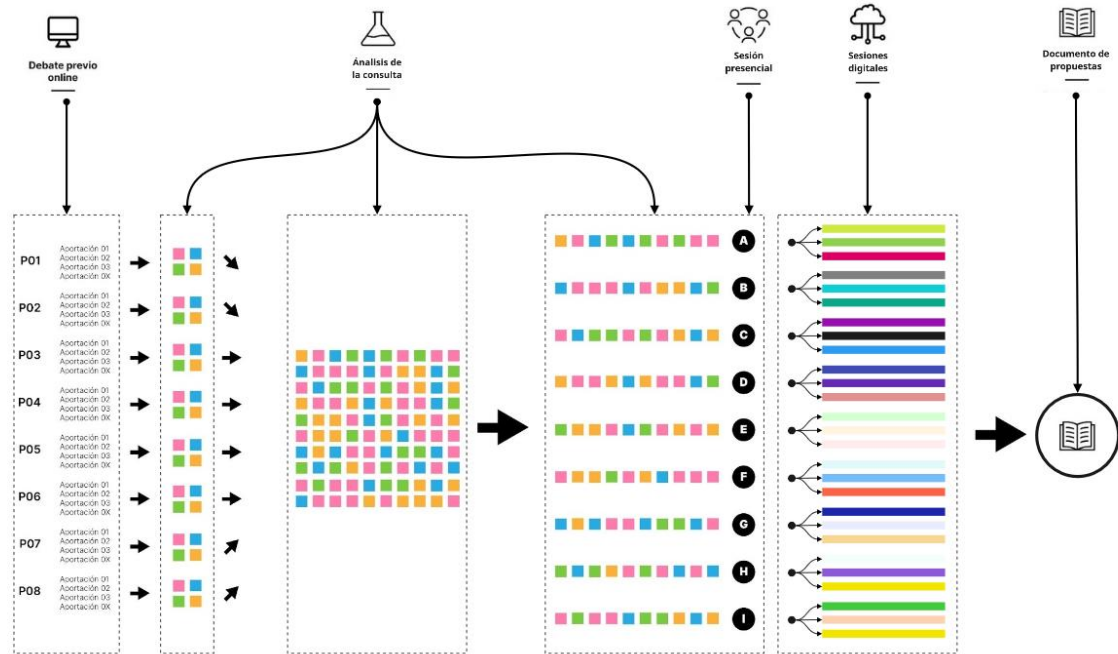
Debate previo online

Análisis de la consulta

Sesión presencial

Sesiones digitales

Documento de propuestas

P01
Aportación 01
Aportación 02
Aportación 03
Aportación 0X

P02
Aportación 01
Aportación 02
Aportación 03
Aportación 0X

P03
Aportación 01
Aportación 02
Aportación 03
Aportación 0X

P04
Aportación 01
Aportación 02
Aportación 03
Aportación 0X

P05
Aportación 01
Aportación 02
Aportación 03
Aportación 0X

P06
Aportación 01
Aportación 02
Aportación 03
Aportación 0X

P07
Aportación 01
Aportación 02
Aportación 03
Aportación 0X

P08
Aportación 01
Aportación 02
Aportación 03
Aportación 0X

A
B
C
D
E
F
G
H
I